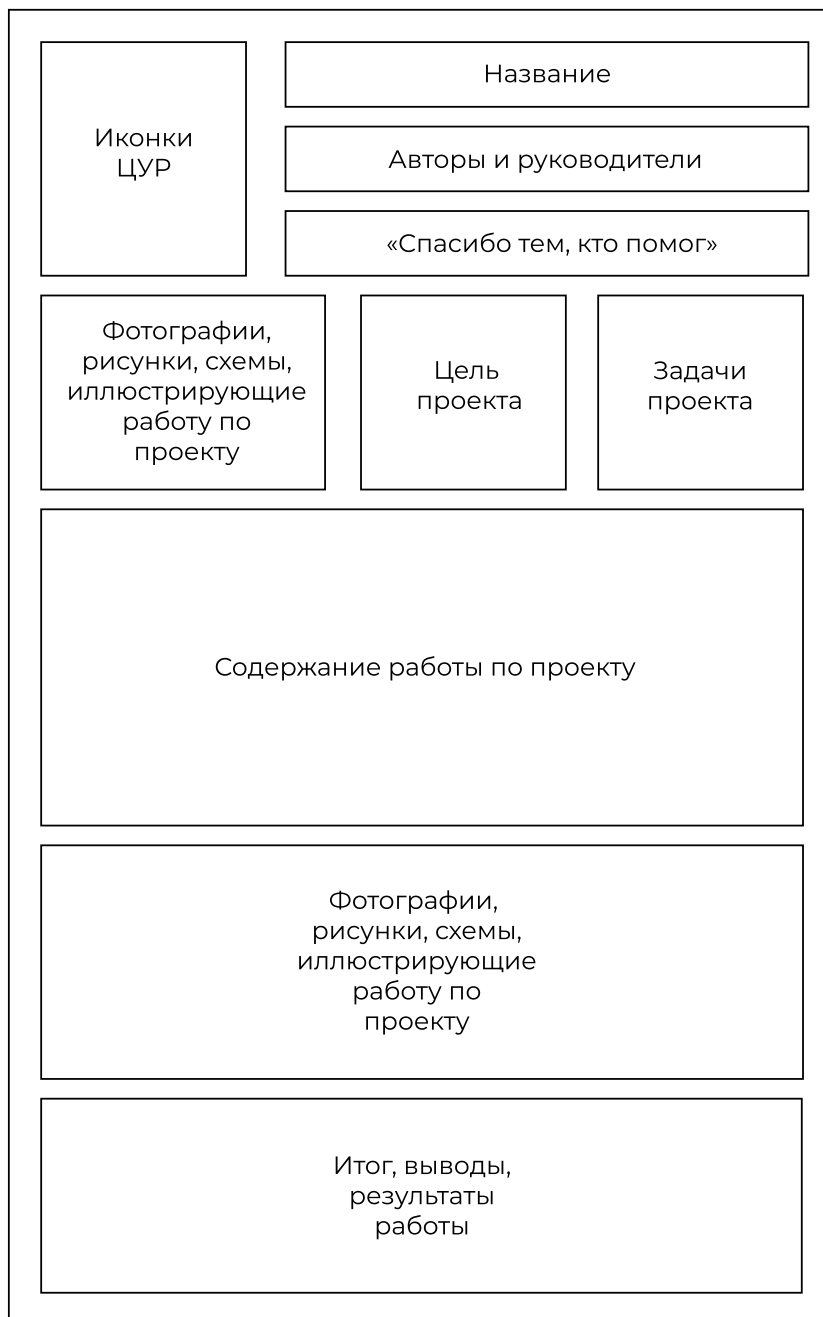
Иконки ЦУР

Название

Авторы и руководители

«Спасибо тем, кто помог»

Фотографии, рисунки, схемы, иллюстрирующие работу по проекту

Цель проекта

Задачи проекта

Содержание работы по проекту

Фотографии, рисунки, схемы, иллюстрирующие работу по проекту

Итог, выводы, результаты работы